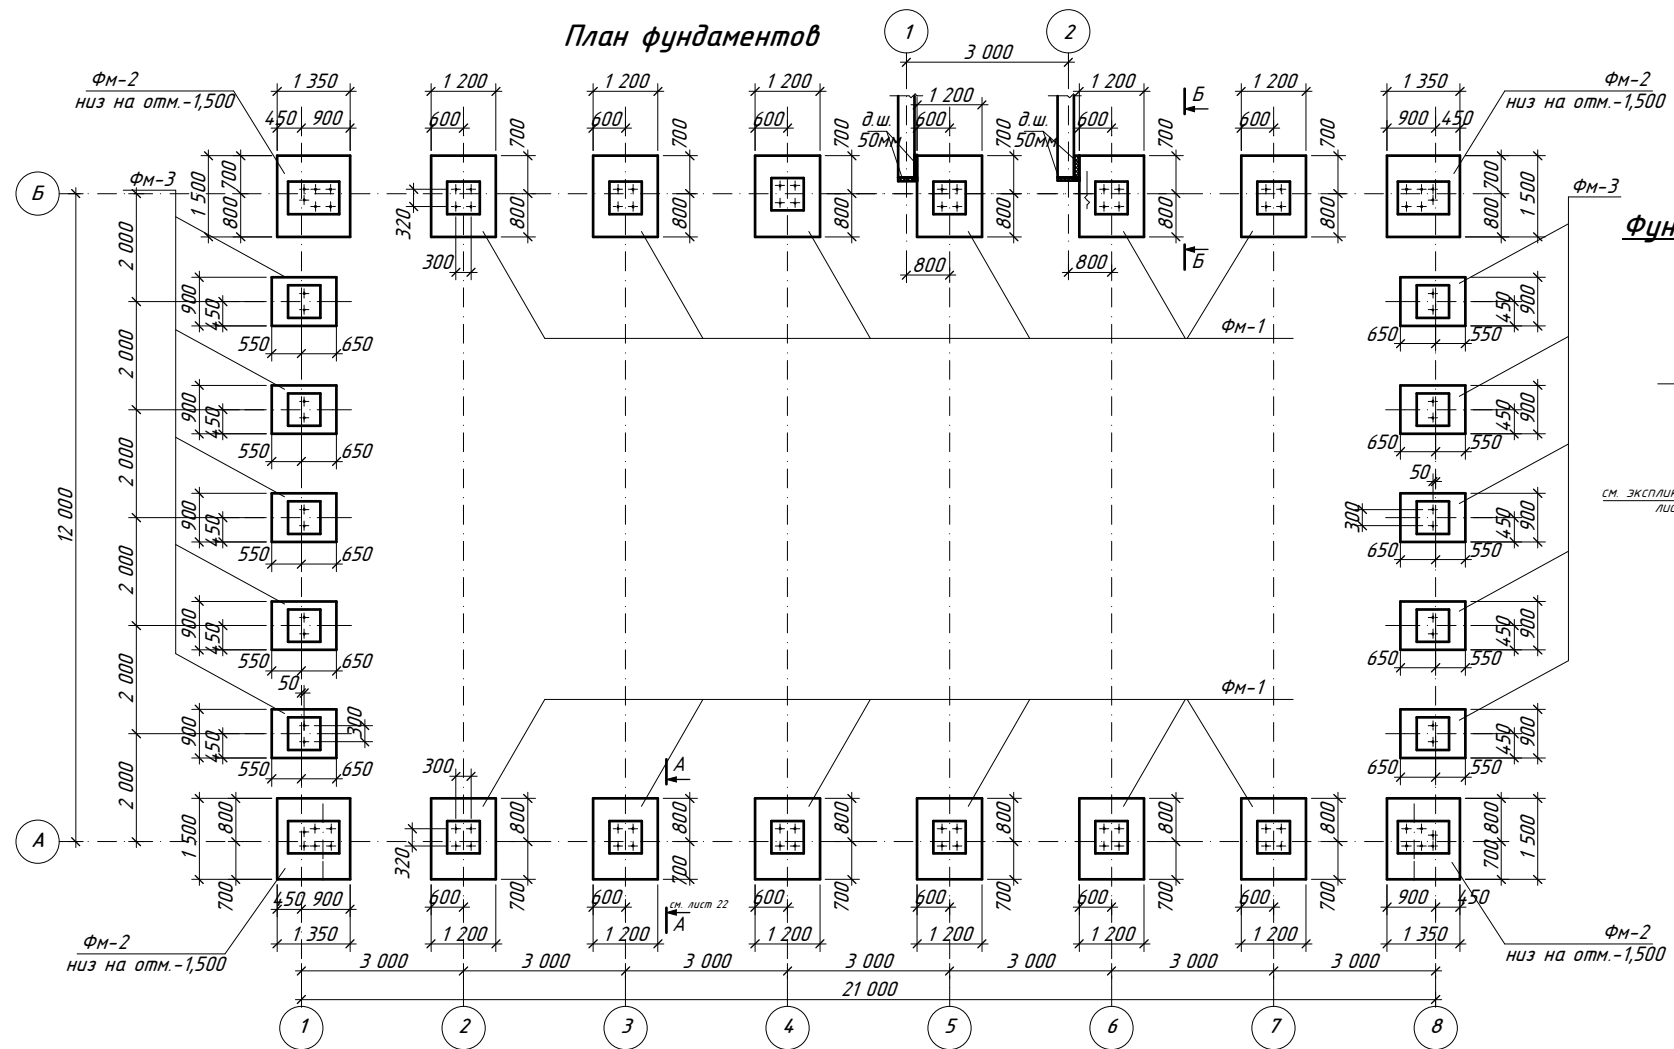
План фундаментов

1
2
3 000

Фм-2
низ на отм.-1,500
1 350
450 900
1 200
600
700
1 200
600
700
1 200
600
700
д.ш.
50мм
1 200
600
700
д.ш.
50мм
1 200
600
700
Б
1 200
600
700
1 350
900 450
Фм-2
низ на отм.-1,500

Б
Фм-3
1 500
700
800
320
300
800
800
800
800
800
800
800
800
Б
800 700
1 500
Фм-3
Фун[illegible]

2 000
900
450
550
650
Фм-1
650
550
450
900

2 000
900
450
550
650
650
550
450
900

12 000
2 000
900
450
550
650
50
300
650
550
450
900
см. экспли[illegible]
ли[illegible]

2 000
900
450
550
650
650
550
450
900

2 000
50
900
450
300
550
650
Фм-1
650
550
450
900

2 000
300
А

А
1 500
800
320
800
800
700
800
800
800
800
700 800
1 500

700
450 900
1 350
600
1 200
700
600
1 200
см. лист 22
А
600
1 200
700
600
1 200
700
600
1 200
700
600
1 200
700
900
450
1 350
Фм-2
низ на отм.-1,500
Фм-2
низ на отм.-1,500

3 000
3 000
3 000
3 000
3 000
3 000
3 000
21 000

1
2
3
4
5
6
7
8